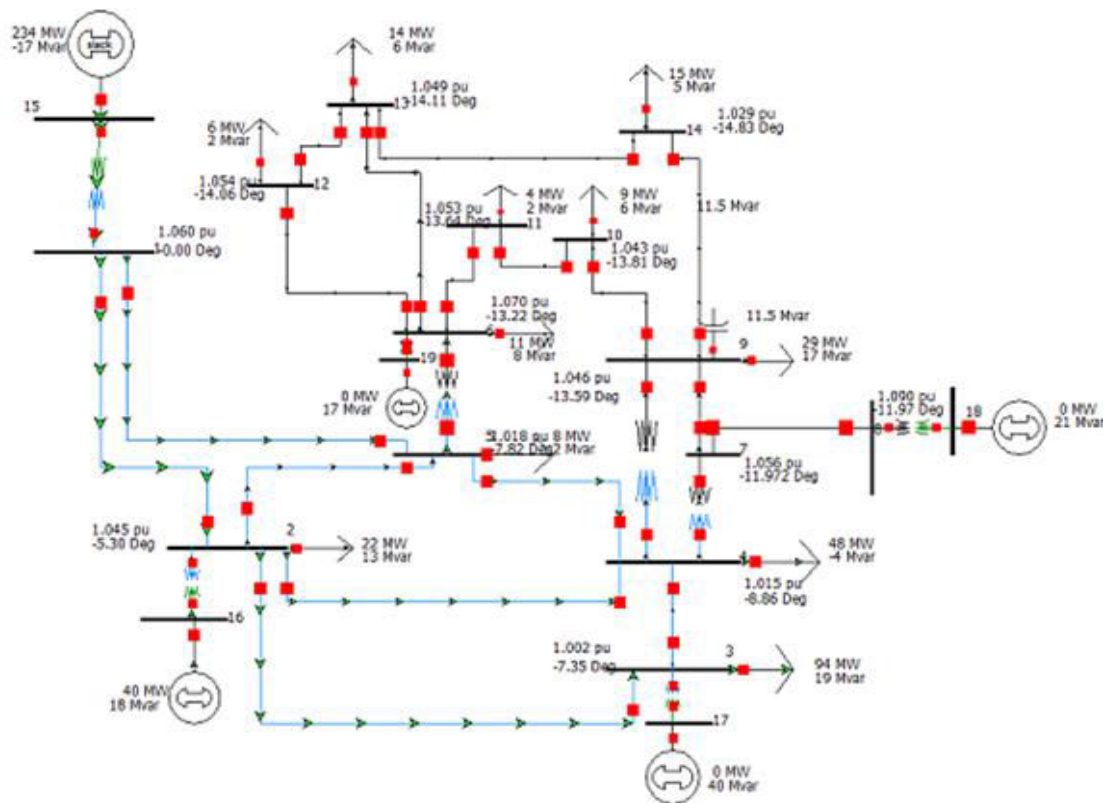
234 MW
-17 Mvar

slack

15

1.060 pu
0.00 Deg

14 MW
6 Mvar

1.049 pu
-14.11 Deg

13

6 MW
2 Mvar

1.054 pu
-14.06 Deg

12

15 MW
5 Mvar

1.029 pu
-14.83 Deg

14

4 MW
2 Mvar

1.053 pu
-13.64 Deg

11

9 MW
6 Mvar

10

1.043 pu
-13.81 Deg

11.5 Mvar

1.070 pu
-13.22 Deg

6

11 MW
8 Mvar

19

11.5 Mvar

9

29 MW
17 Mvar

0 MW
17 Mvar

1.046 pu
-13.59 Deg

1.090 pu
-11.97 Deg

8

18

0 MW
21 Mvar

5

1.018 pu
-7.82 Deg

8 MW
2 Mvar

7

1.056 pu
-11.972 Deg

1.045 pu
-5.30 Deg

2

22 MW
13 Mvar

48 MW
-4 Mvar

4

1.015 pu
-8.86 Deg

16

1.002 pu
-7.35 Deg

3

94 MW
19 Mvar

40 MW
18 Mvar

17

0 MW
40 Mvar